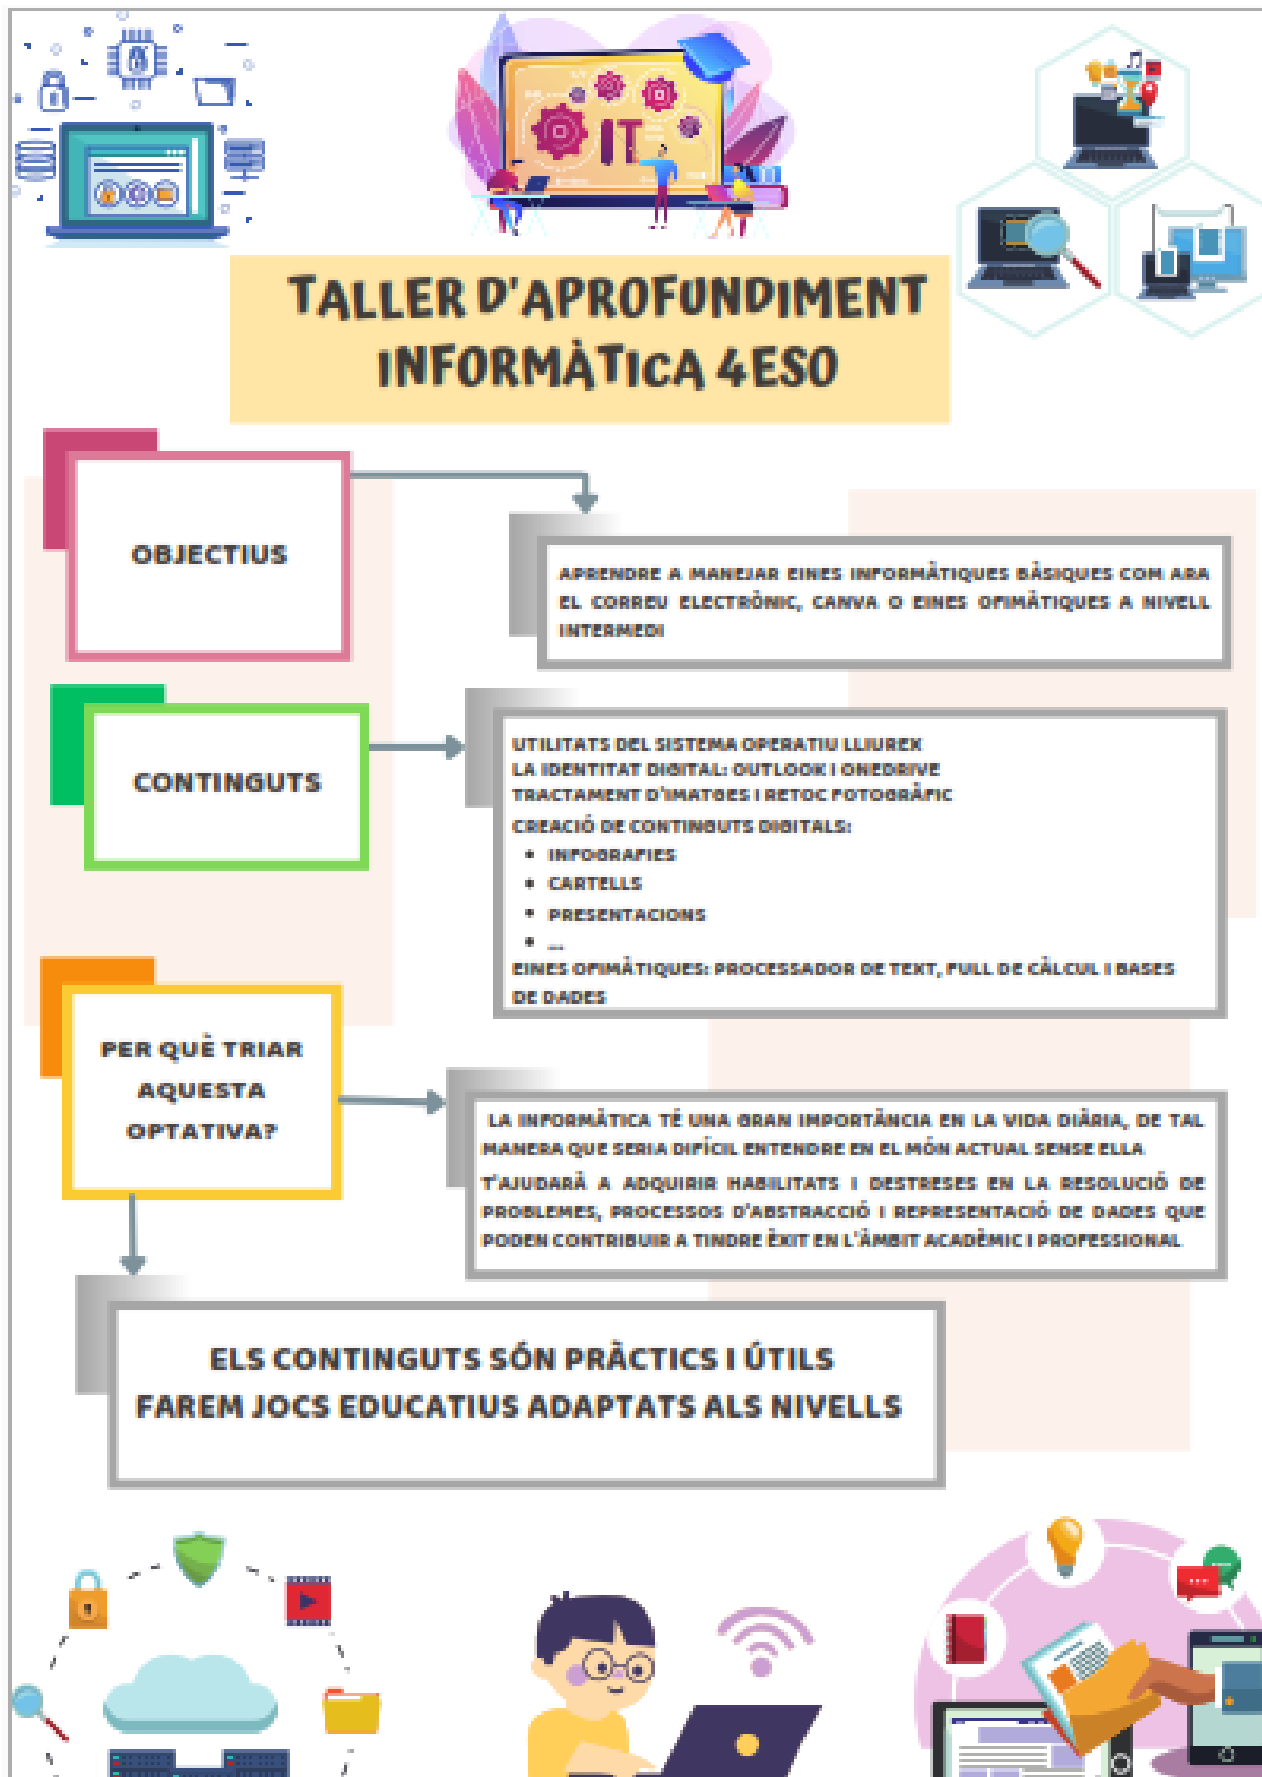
IT

TALLER D'APROFUNDIMENT INFORMÀTICA 4ESO

OBJECTIUS

APRENDRE A MANEJAR EINES INFORMÀTIQUES BÀSIQUES COM ARA EL CORREU ELECTRÒNIC, CANVA O EINES OFIMÀTIQUES A NIVELL INTERMEDI

CONTINGUTS

UTILITATS DEL SISTEMA OPERATIU LLIUREX
LA IDENTITAT DIGITAL: OUTLOOK I ONEDRIVE
TRACTAMENT D'IMATGES I RETOC FOTOGRÀFIC
CREACIÓ DE CONTINGUTS DIGITALS:
• INFOGRAFIES
• CARTELLS
• PRESENTACIONS
• ...
EINES OFIMÀTIQUES: PROCESSADOR DE TEXT, FULL DE CÀLCUL I BASES DE DADES

PER QUÈ TRIAR AQUESTA OPTATIVA?

LA INFORMÀTICA TÉ UNA GRAN IMPORTÀNCIA EN LA VIDA DIÀRIA, DE TAL MANERA QUE SERIA DIFÍCIL ENTENDRE EL MÓN ACTUAL SENSE ELLA
T'AJUDARÀ A ADQUIRIR HABILITATS I DESTRESES EN LA RESOLUCIÓ DE PROBLEMES, PROCESSOS D'ABSTRACCIÓ I REPRESENTACIÓ DE DADES QUE PODEN CONTRIBUIR A TINDRE ÈXIT EN L'ÀMBIT ACADÈMIC I PROFESSIONAL

ELS CONTINGUTS SÓN PRÀCTICS I ÚTILS
FAREM JOCS EDUCATIUS ADAPTATS ALS NIVELLS